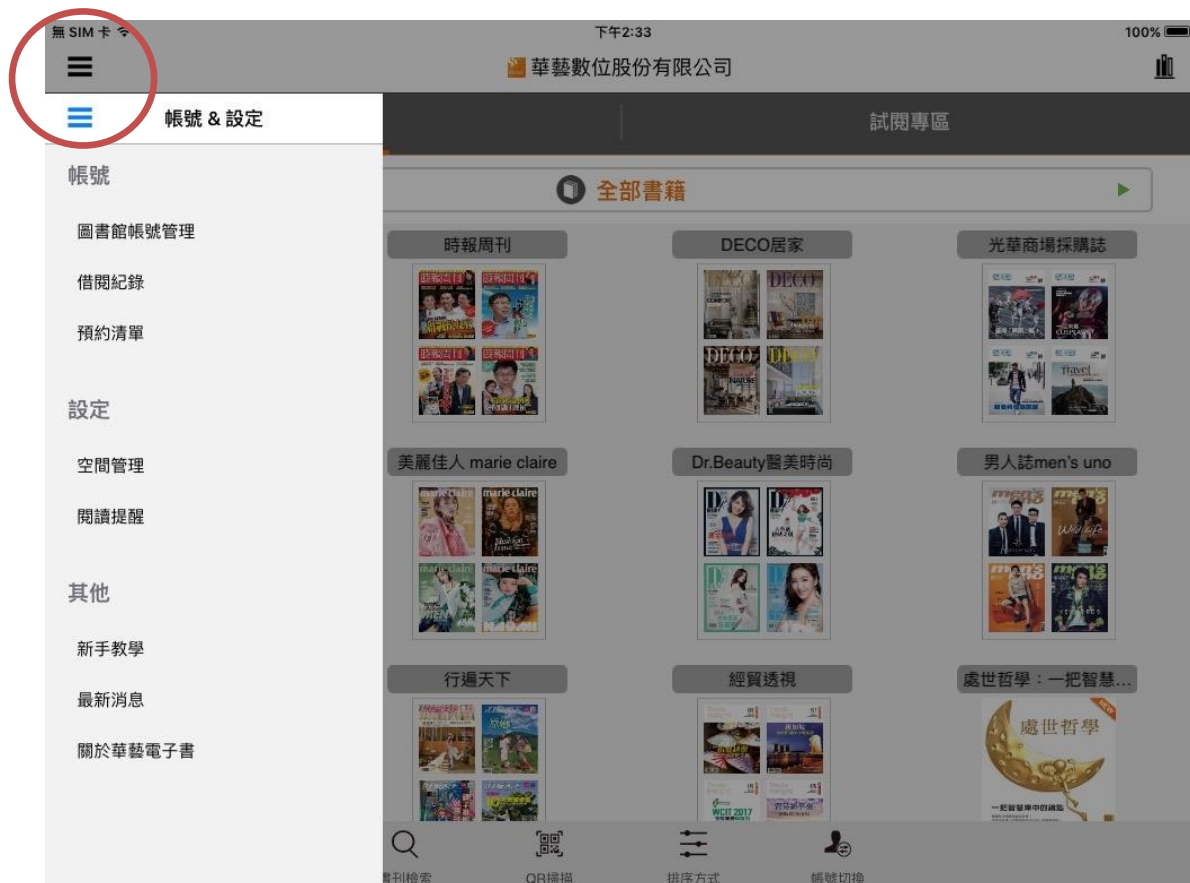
無 SIM 卡
下午2:33
100%
華藝數位股份有限公司
帳號 & 設定
試閱專區
全部書籍
帳號
圖書館帳號管理
借閱紀錄
預約清單
設定
空間管理
閱讀提醒
其他
新手教學
最新消息
關於華藝電子書
時報周刊
DECO居家
光華商場採購誌
美麗佳人 marie claire
Dr.Beauty醫美時尚
男人誌men's uno
行遍天下
經貿透視
處世哲學：一把智慧...
處世哲學
書刊檢索
QR掃描
排序方式
帳號切換